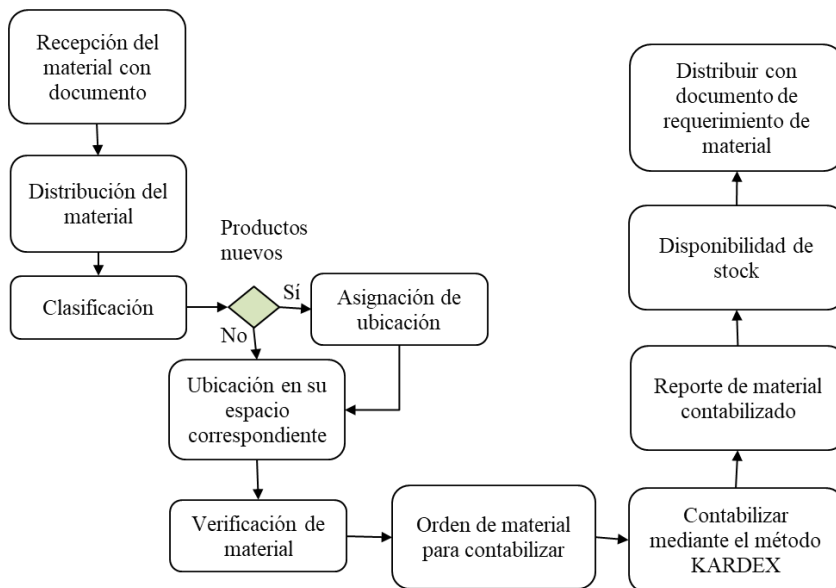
Recepción del material con documento

Distribución del material

Clasificación

Productos nuevos

Sí

No

Asignación de ubicación

Ubicación en su espacio correspondiente

Verificación de material

Orden de material para contabilizar

Contabilizar mediante el método KARDEX

Reporte de material contabilizado

Disponibilidad de stock

Distribuir con documento de requerimiento de material